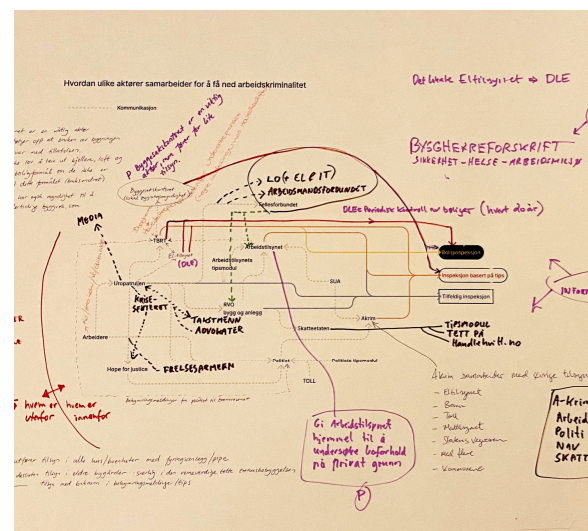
Hvordan ulike aktører samarbeider for å få ned arbeidskriminalitet

Kommunikasjon

Det lokale Eltilsynet ⇒ DLE

BYGGHERREFORSKRIFT
SIKKERHET - HELSE - ARBEIDSMILJØ

P Byggesaksetaten er en viktig aktør men har for lite tilsyn.

Byggesaksetaten (Direktoratet for byggkvalitet)

LO (EL OG IT)
ARBEIDSMANDSFORBUNDET
Fellesforbundet

DLE Periodisk kontroll av boliger (hvert dø år)

MEDIA

TBRT

Arbeidstilsynet

(DLE)

Arbeidstilsynets tipsmodul

Bongongsport

Inspeksjon basert på tips

Uropatruljen

SUA

Tilfeldig inspeksjon

KRISESENTERET

RVO
bygg og anlegg

TAUSHETMENN
ADVOKATER

Akrim

Arbeidere

Skatteetaten

TIPSMODUL
TETT PÅ
Handlehvitt.no

Hope for Justice

FRELSESARMEEN

Politiet

Politiets tipsmottak

TOLL

Gi Arbeidstilsynet hjemmel til å undersøke boforhold på privat grunn

P

Akrim samarbeider med øvrige tilsyn

- Eltilsynet
- Bane
- Toll
- Mattilsynet
- Statens Vegvesen
- Nav
- Kommunene

A-Krim
Arbeid
Politi
NAV
SKATT

hvem er hvem utenfor innenfor

INFO